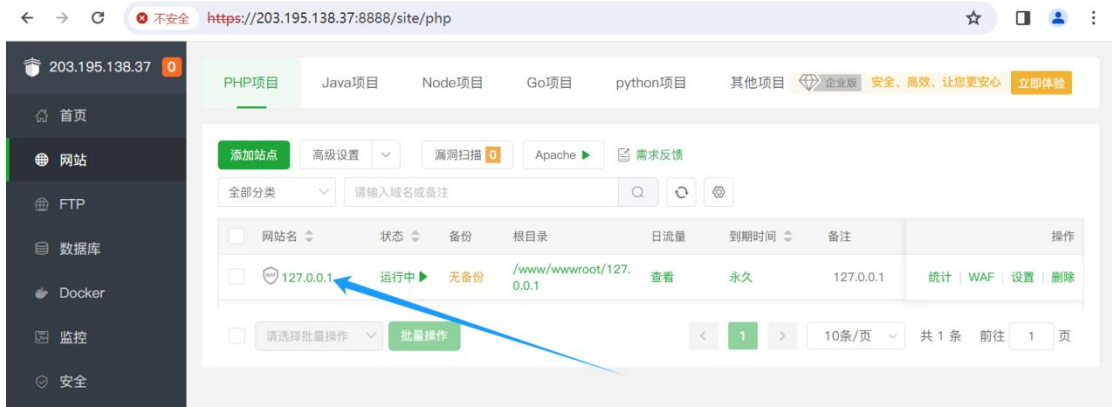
不安全 https://203.195.138.37:8888/site/php

203.195.138.37 0

首页
网站
FTP
数据库
Docker
监控
安全

PHP项目 Java项目 Node项目 Go项目 python项目 其他项目 企业版 安全、高效、让您更安心 立即体验

添加站点 高级设置 漏洞扫描 0 Apache ▶ 需求反馈

全部分类 请输入域名或备注

| 网站名 | 状态 | 备份 | 根目录 | 日流量 | 到期时间 | 备注 | 操作 |
|---|---|---|---|---|---|---|---|
| 127.0.0.1 | 运行中 ▶ | 无备份 | /www/wwwroot/127.0.0.1 | 查看 | 永久 | 127.0.0.1 | 统计 \| WAF \| 设置 \| 删除 |

请选择批量操作 批量操作 1 10条/页 共 1 条 前往 1 页